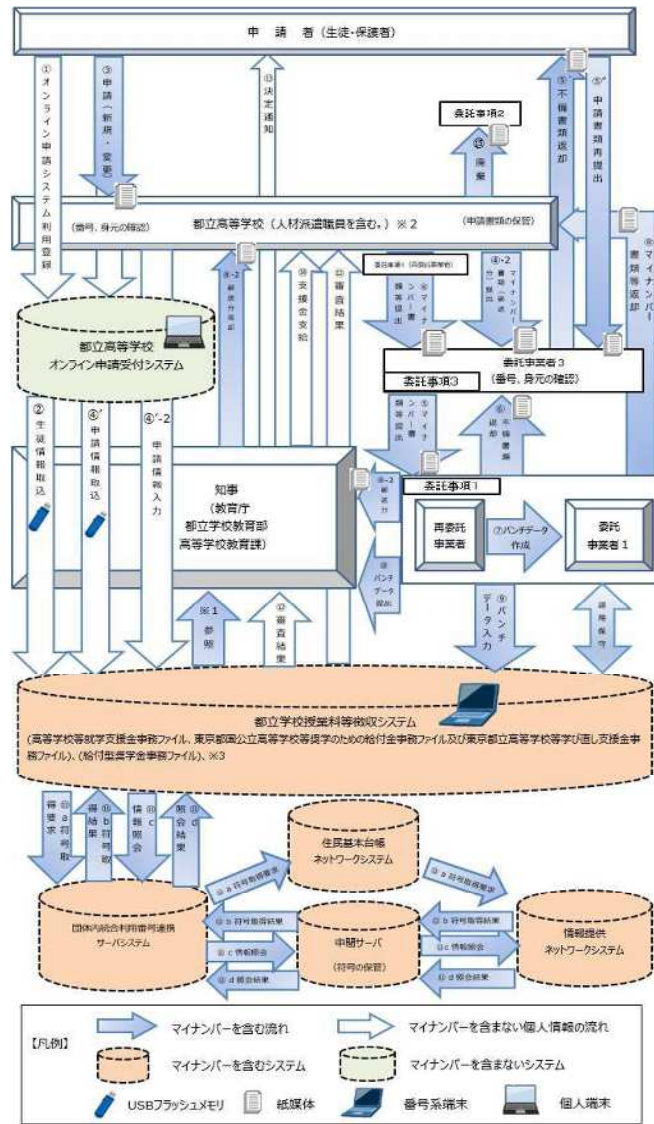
申　請　者（生徒・保護者）

①オンライン申請システム利用登録

③申請（新規・変更）

⑬決定通知

委託事項2

⑮廃棄

⑤不備書類返却

⑤'申請書類再提出

都立高等学校（人材派遣職員を含む。）※2

（番号、身元の確認）

（申請書類の保管）

⑥マイナンバー書類等返却

都立高等学校
オンライン申請受付システム

⑧-2 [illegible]

⑩支援金支給

⑪審査結果

委託事項1 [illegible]

④マイナンバー書類等提出

④-2 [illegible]

マイナンバー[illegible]

委託事業者3
（番号、身元の確認）

委託事項3

⑤マイナンバー書類等提出

⑥不備書類返却

②生徒情報取込

④'申請情報取込

④'-2 申請情報入力

知事
（教育庁
都立学校教育部
高等学校教育課）

⑧-2 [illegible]

⑧パンチデータ提出

委託事項1

再委託事業者

⑦パンチデータ作成

委託事業者1

※1 参照

⑫審査結果

⑨パンチデータ入力

保管

都立学校授業料等徴収システム
（高等学校等就学支援金事務ファイル、東京都国公立高等学校等奨学のための給付金事務ファイル及び東京都立高等学校等学び直し支援金事務ファイル）、（給付型奨学金事務ファイル）、※3

⑨a符号取得要求

⑨b符号取得結果

⑨c情報照会

⑨d照会結果

住民基本台帳
ネットワークシステム

⑨a符号取得要求

⑨a符号取得要求

団体内統合利用番号連携
サーバシステム

⑨b符号取得結果

⑨c情報照会

⑨d照会結果

中間サーバ
（符号の保管）

⑨b符号取得結果

⑨c情報照会

⑨d照会結果

情報提供
ネットワークシステム

【凡例】

マイナンバーを含む流れ

マイナンバーを含まない個人情報の流れ

マイナンバーを含むシステム

マイナンバーを含まないシステム

USBフラッシュメモリ

紙媒体

番号系端末

個人端末